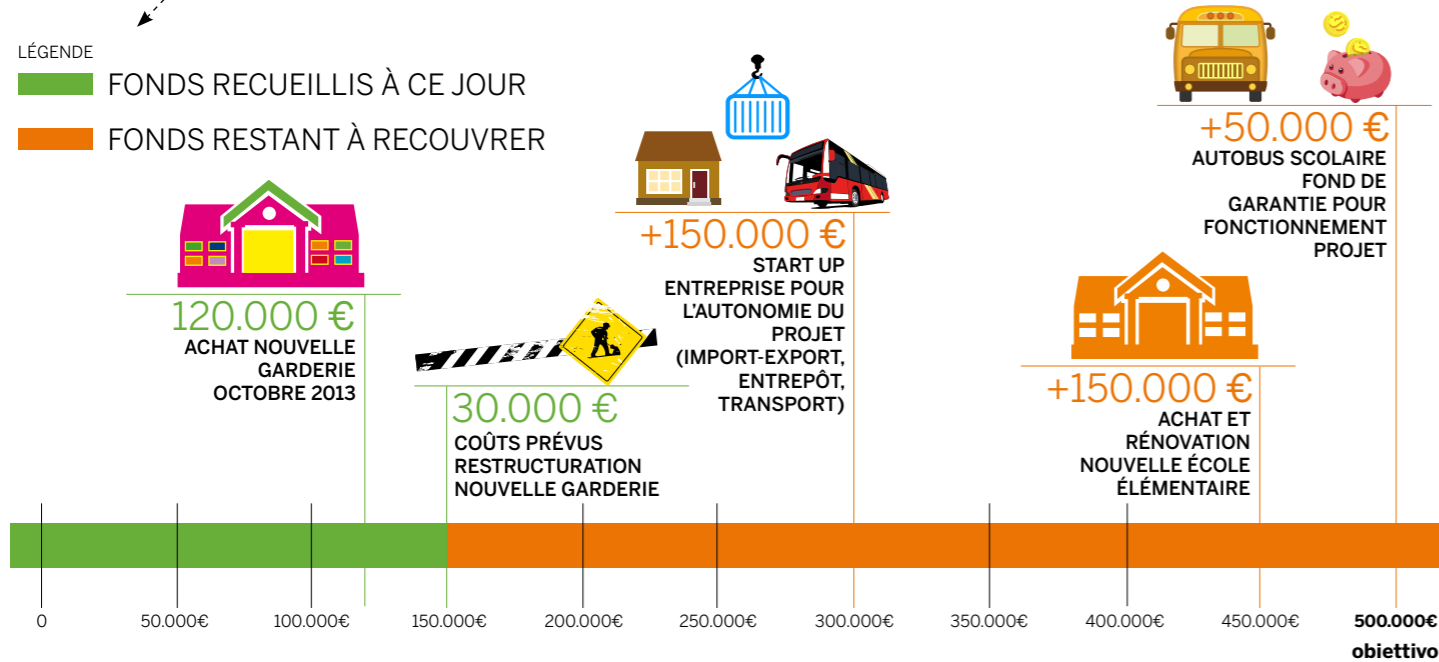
LÉGENDE

FONDS RECUEILLIS À CE JOUR

FONDS RESTANT À RECOUVRER

120.000 €
ACHAT NOUVELLE GARDERIE OCTOBRE 2013

30.000 €
COÛTS PRÉVUS RESTRUCTURATION NOUVELLE GARDERIE

+150.000 €
START UP ENTREPRISE POUR L'AUTONOMIE DU PROJET (IMPORT-EXPORT, ENTREPÔT, TRANSPORT)

+150.000 €
ACHAT ET RÉNOVATION NOUVELLE ÉCOLE ÉLÉMENTAIRE

+50.000 €
AUTOBUS SCOLAIRE FOND DE GARANTIE POUR FONCTIONNEMENT PROJET

0
50.000€
100.000€
150.000€
200.000€
250.000€
300.000€
350.000€
400.000€
450.000€
500.000€
obiettivo